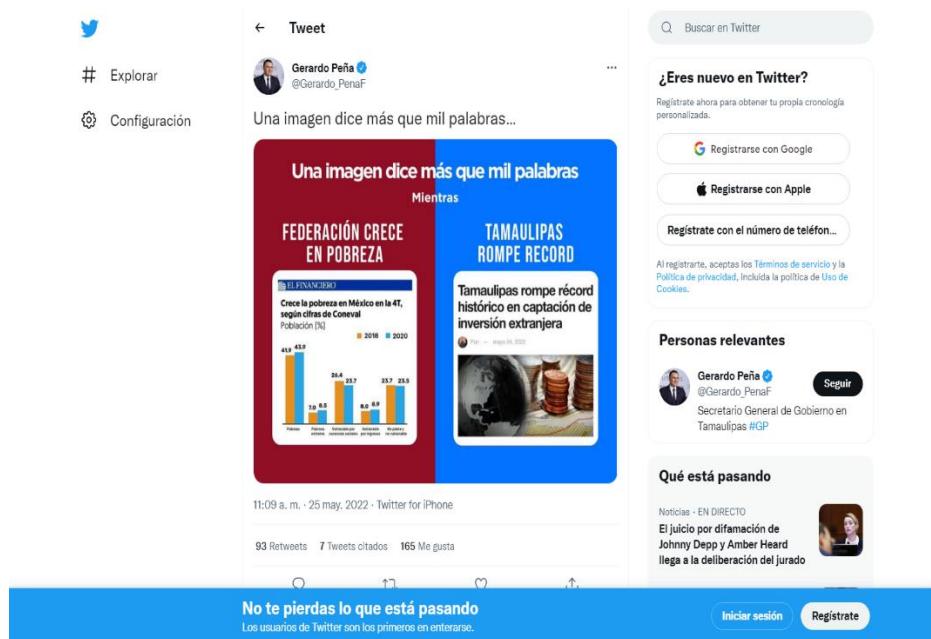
Explorar

Configuración

Tweet

Gerardo Peña
@Gerardo_PenaF

Una imagen dice más que mil palabras...

Una imagen dice más que mil palabras
Mientras

FEDERACIÓN CRECE EN POBREZA

EL FINANCIERO
Crece la pobreza en México en la 4T, según cifras de Coneval
Población (%)
2018 2020
41.9 43.9
7.0 8.5
26.4 23.7
8.0 8.9
23.7 23.5

TAMAULIPAS ROMPE RECORD

Tamaulipas rompe récord histórico en captación de inversión extranjera

11:09 a. m. · 25 may. 2022 · Twitter for iPhone

93 Retweets 7 Tweets citados 165 Me gusta

Buscar en Twitter

¿Eres nuevo en Twitter?
Regístrate ahora para obtener tu propia cronología personalizada.

Registrarse con Google
Registrarse con Apple
Regístrate con el número de teléfon...

Al registrarte, aceptas los Términos de servicio y la Política de privacidad, incluida la política de Uso de Cookies.

Personas relevantes

Gerardo Peña
@Gerardo_PenaF
Seguir
Secretario General de Gobierno en Tamaulipas #GP

Qué está pasando

Noticias · EN DIRECTO
El juicio por difamación de Johnny Depp y Amber Heard llega a la deliberación del jurado

No te pierdas lo que está pasando
Los usuarios de Twitter son los primeros en enterarse.

Iniciar sesión
Regístrate